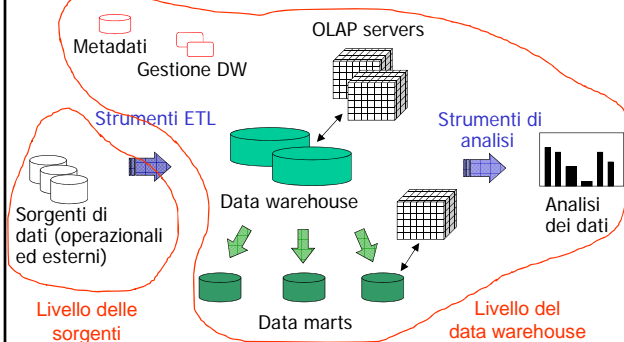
Metadati

Gestione DW

OLAP servers

Strumenti ETL

Strumenti di analisi

Sorgenti di dati (operazionali ed esterni)

Data warehouse

Analisi dei dati

Livello delle sorgenti

Data marts

Livello del data warehouse